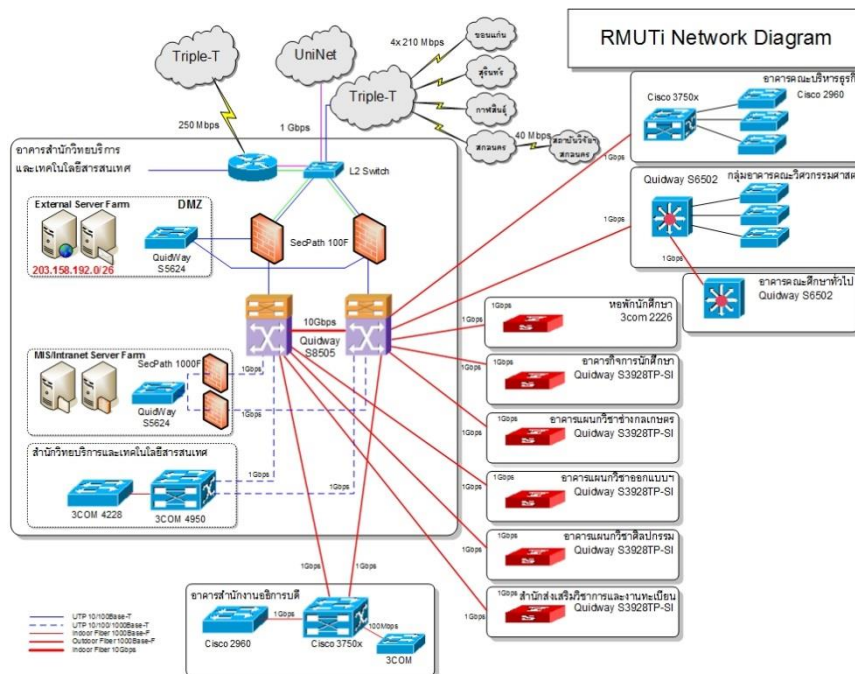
RMUTi Network Diagram

Triple-T

UniNet

Triple-T

4x 210 Mbps

ขอนแก่น

สุรินทร์

กาฬสินธุ์

สกลนคร

40 Mbps

สถาบันวิจัยฯ สกลนคร

250 Mbps

1 Gbps

อาคารสำนักวิทยบริการ และเทคโนโลยีสารสนเทศ

L2 Switch

External Server Farm

DMZ

203.158.192.0/26

QuidWay S5624

SecPath 100F

10Gbps

Quidway S8505

MIS/Intranet Server Farm

SecPath 1000F

QuidWay S5624

1Gbps

1Gbps

สำนักวิทยบริการและเทคโนโลยีสารสนเทศ

1Gbps

1Gbps

3COM 4228

3COM 4950

อาคารคณะบริหารธุรกิจ

Cisco 3750x

Cisco 2960

1Gbps

Quidway S6502

กลุ่มอาคารคณะวิศวกรรมศาสตร์

1Gbps

1Gbps

อาคารคณะศึกษาทั่วไป

Quidway S6502

1Gbps

หอพักนักศึกษา

3com 2226

1Gbps

1Gbps

อาคารกิจการนักศึกษา

Quidway S3928TP-SI

1Gbps

1Gbps

อาคารแผนกวิชาช่างกลเกษตร

Quidway S3928TP-SI

1Gbps

1Gbps

อาคารแผนกวิชาออกแบบฯ

Quidway S3928TP-SI

1Gbps

1Gbps

อาคารแผนกวิชาศิลปกรรม

Quidway S3928TP-SI

1Gbps

1Gbps

สำนักส่งเสริมวิชาการและงานทะเบียน

Quidway S3928TP-SI

1Gbps

1Gbps

อาคารสำนักงานอธิการบดี

1Gbps

100Mbps

Cisco 2960

Cisco 3750x

3COM

UTP 10/100Base-T
UTP 10/100/1000Base-T
Indoor Fiber 1000Base-F
Outdoor Fiber1000Base-F
Indoor Fiber 10Gbps